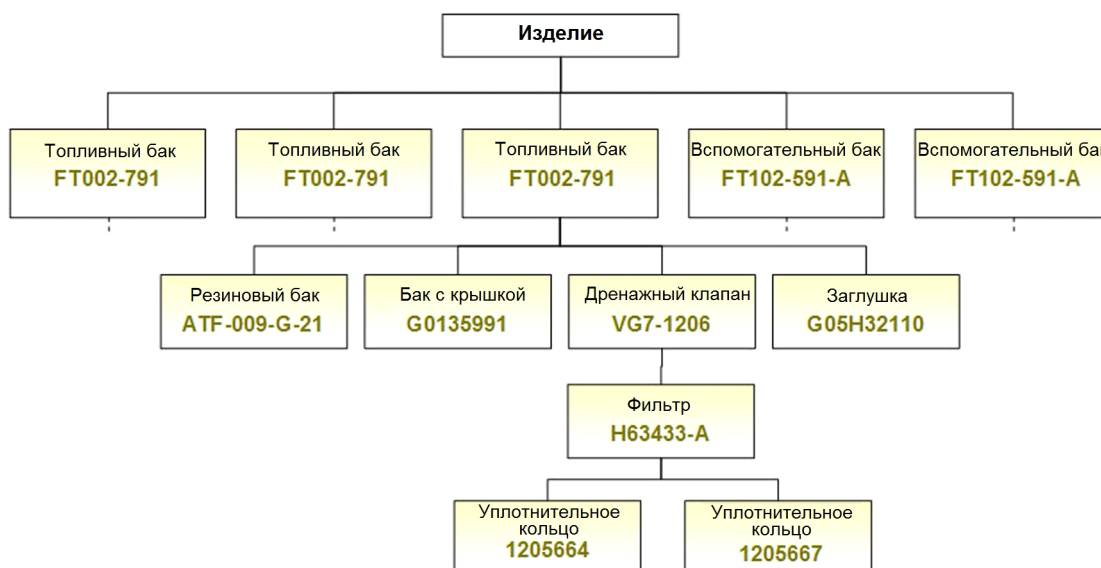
Изделие

Топливный бак
FT002-791

Топливный бак
FT002-791

Топливный бак
FT002-791

Вспомогательный бак
FT102-591-A

Вспомогательный ба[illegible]
FT102-591-A

Резиновый бак
ATF-009-G-21

Бак с крышкой
G0135991

Дренажный клапан
VG7-1206

Заглушка
G05H32110

Фильтр
H63433-A

Уплотнительное кольцо
1205664

Уплотнительное кольцо
1205667